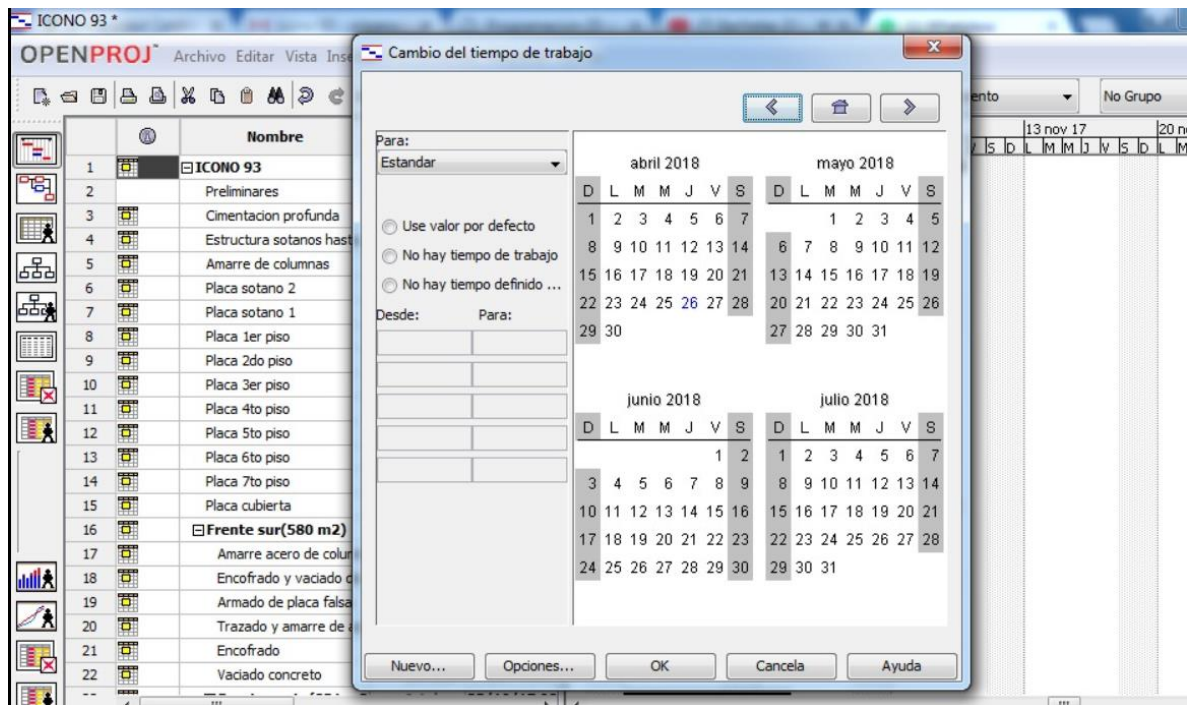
ICONO 93 *

OPENPROJ Archivo Editar Vista Ins

Cambio del tiempo de trabajo

ento No Grupo

13 nov 17 20 n

| | | Nombre |
|---|---|---|
| 1 | | ⊟ICONO 93 |
| 2 | | Preliminares |
| 3 | | Cimentacion profunda |
| 4 | | Estructura sotanos hast |
| 5 | | Amarre de columnas |
| 6 | | Placa sotano 2 |
| 7 | | Placa sotano 1 |
| 8 | | Placa 1er piso |
| 9 | | Placa 2do piso |
| 10 | | Placa 3er piso |
| 11 | | Placa 4to piso |
| 12 | | Placa 5to piso |
| 13 | | Placa 6to piso |
| 14 | | Placa 7to piso |
| 15 | | Placa cubierta |
| 16 | | ⊟Frente sur(580 m2) |
| 17 | | Amarre acero de colur |
| 18 | | Encofrado y vaciado c |
| 19 | | Armado de placa falsa |
| 20 | | Trazado y amarre de |
| 21 | | Encofrado |
| 22 | | Vaciado concreto |

Para:
Estandar

Use valor por defecto
No hay tiempo de trabajo
No hay tiempo definido ...

Desde: Para:

abril 2018

| D | L | M | M | J | V | S |
|---|---|---|---|---|---|---|
| 1 | 2 | 3 | 4 | 5 | 6 | 7 |
| 8 | 9 | 10 | 11 | 12 | 13 | 14 |
| 15 | 16 | 17 | 18 | 19 | 20 | 21 |
| 22 | 23 | 24 | 25 | 26 | 27 | 28 |
| 29 | 30 | | | | | |

mayo 2018

| D | L | M | M | J | V | S |
|---|---|---|---|---|---|---|
| | | 1 | 2 | 3 | 4 | 5 |
| 6 | 7 | 8 | 9 | 10 | 11 | 12 |
| 13 | 14 | 15 | 16 | 17 | 18 | 19 |
| 20 | 21 | 22 | 23 | 24 | 25 | 26 |
| 27 | 28 | 29 | 30 | 31 | | |

junio 2018

| D | L | M | M | J | V | S |
|---|---|---|---|---|---|---|
| | | | | | 1 | 2 |
| 3 | 4 | 5 | 6 | 7 | 8 | 9 |
| 10 | 11 | 12 | 13 | 14 | 15 | 16 |
| 17 | 18 | 19 | 20 | 21 | 22 | 23 |
| 24 | 25 | 26 | 27 | 28 | 29 | 30 |

julio 2018

| D | L | M | M | J | V | S |
|---|---|---|---|---|---|---|
| 1 | 2 | 3 | 4 | 5 | 6 | 7 |
| 8 | 9 | 10 | 11 | 12 | 13 | 14 |
| 15 | 16 | 17 | 18 | 19 | 20 | 21 |
| 22 | 23 | 24 | 25 | 26 | 27 | 28 |
| 29 | 30 | 31 | | | | |

Nuevo... Opciones... OK Cancela Ayuda